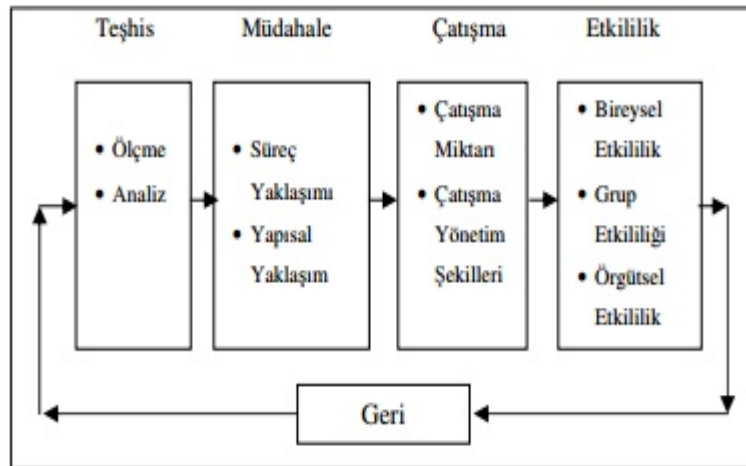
Teşhis

• Ölçme
• Analiz

Müdahale

• Süreç Yaklaşımı
• Yapısal Yaklaşım

Çatışma

• Çatışma Miktarı
• Çatışma Yönetim Şekilleri

Etkililik

• Bireysel Etkililik
• Grup Etkililiği
• Örgütsel Etkililik

Geri